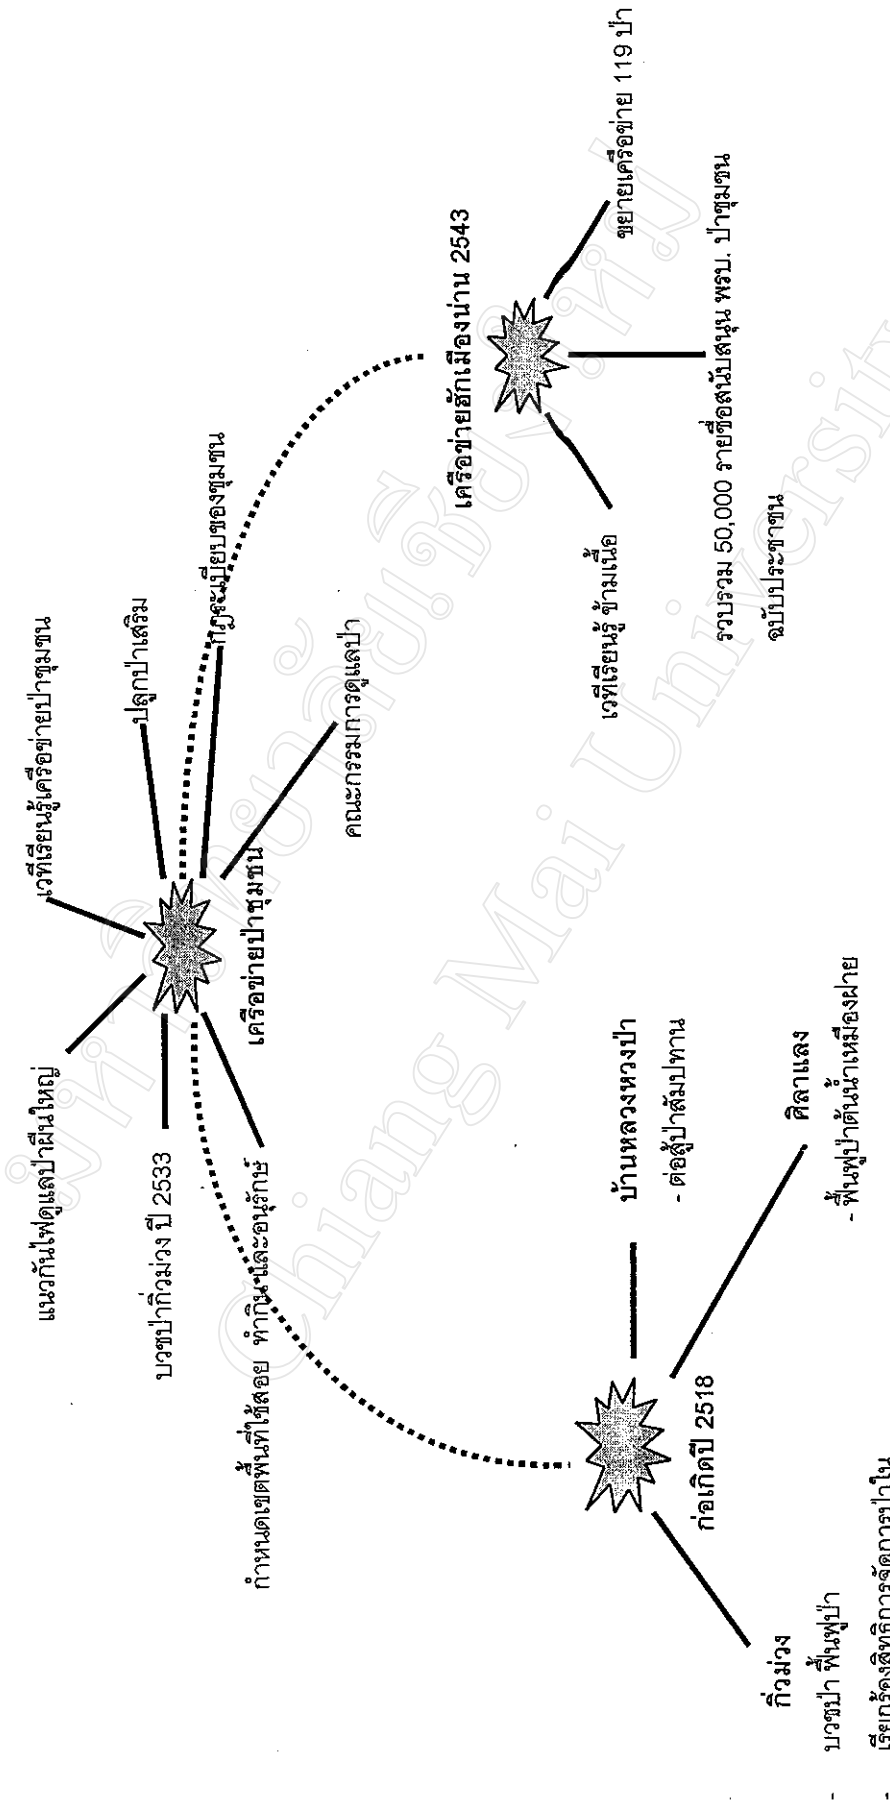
ก่อเกิดปี 2518

กิ่วม่วง
- บวชป่า ฟื้นฟูป่า
- เรียกร้องสิทธิการจัดการป่าใน

บ้านหลวงหงป่า
- ต่อสู้ป่าสัมปทาน

ศิลาแลง
- ฟื้นฟูป่าต้นน้ำเหมืองฝาย

เครือข่ายป่าชุมชน

แนวกันไฟดูแลป่าผืนใหญ่

บวชป่ากิ่วม่วง ปี 2533

กำหนดเขตพื้นที่ใช้สอย ทำกิน และอนุรักษ์

เวทีเรียนรู้เครือข่ายป่าชุมชน

ปลูกป่าเสริม

กฎระเบียบของชุมชน

คณะกรรมการดูแลป่า

เครือข่ายฮักเมืองน่าน 2543

เวทีเรียนรู้ ข้ามเขื่อ

รวบรวม 50,000 รายชื่อสนับสนุน พรบ. ป่าชุมชน ฉบับประชาชน

ขยายเครือข่าย 119 ป่า